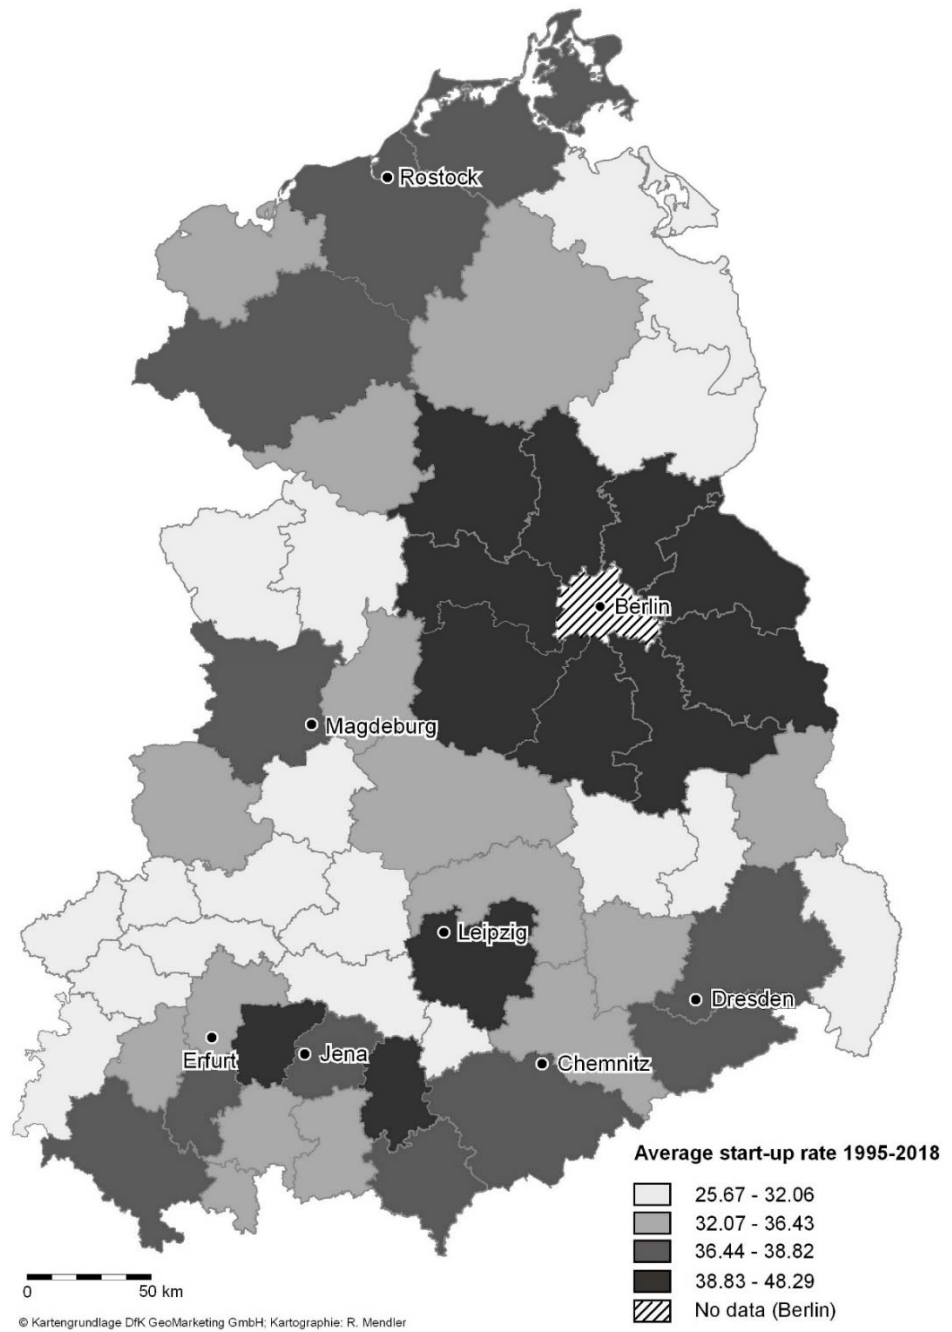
Rostock

Berlin

Magdeburg

Leipzig

Dresden

Erfurt

Jena

Chemnitz

Average start-up rate 1995-2018

25.67 - 32.06
32.07 - 36.43
36.44 - 38.82
38.83 - 48.29
No data (Berlin)

0 50 km

© Kartengrundlage DfK GeoMarketing GmbH; Kartographie: R. Mendler